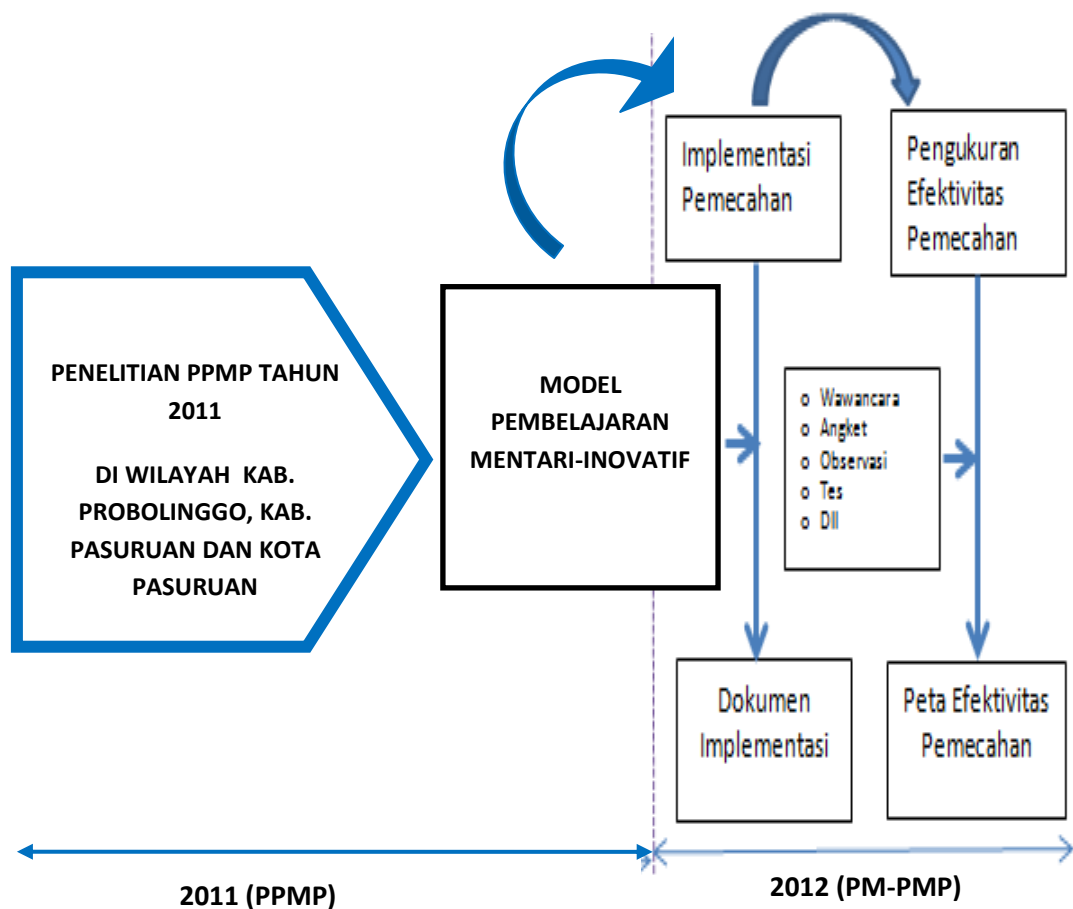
PENELITIAN PPMP TAHUN 2011

DI WILAYAH KAB. PROBOLINGGO, KAB. PASURUAN DAN KOTA PASURUAN

MODEL PEMBELAJARAN MENTARI-INOVATIF

Implementasi Pemecahan

Pengukuran Efektivitas Pemecahan

o Wawancara
o Angket
o Observasi
o Tes
o Dll

Dokumen Implementasi

Peta Efektivitas Pemecahan

2011 (PPMP)

2012 (PM-PMP)